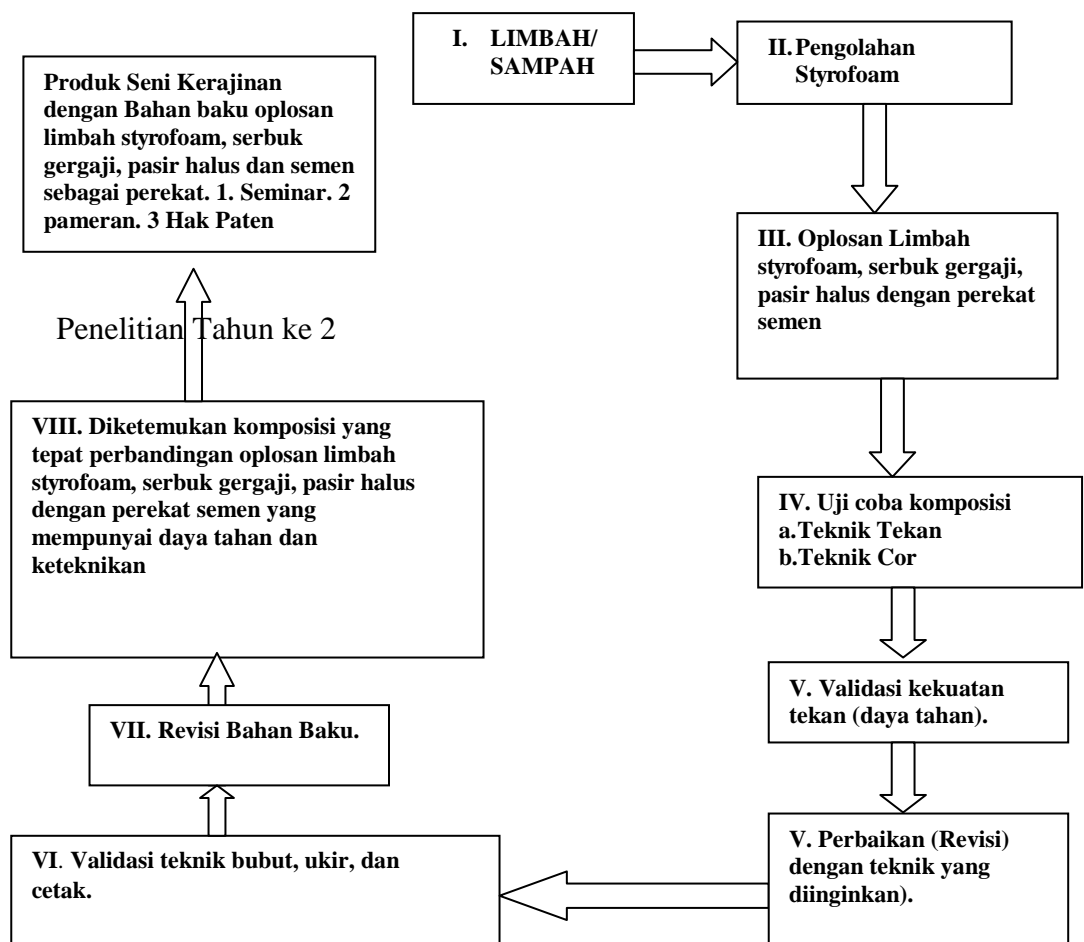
I. LIMBAH/ SAMPAH

II. Pengolahan Styrofoam

III. Oplosan Limbah styrofoam, serbuk gergaji, pasir halus dengan perekat semen

IV. Uji coba komposisi
a. Teknik Tekan
b. Teknik Cor

V. Validasi kekuatan tekan (daya tahan).

V. Perbaikan (Revisi) dengan teknik yang diinginkan).

VI. Validasi teknik bubut, ukir, dan cetak.

VII. Revisi Bahan Baku.

VIII. Diketemukan komposisi yang tepat perbandingan oplosan limbah styrofoam, serbuk gergaji, pasir halus dengan perekat semen yang mempunyai daya tahan dan keteknikan

Penelitian Tahun ke 2

Produk Seni Kerajinan dengan Bahan baku oplosan limbah styrofoam, serbuk gergaji, pasir halus dan semen sebagai perekat. 1. Seminar. 2 pameran. 3 Hak Paten